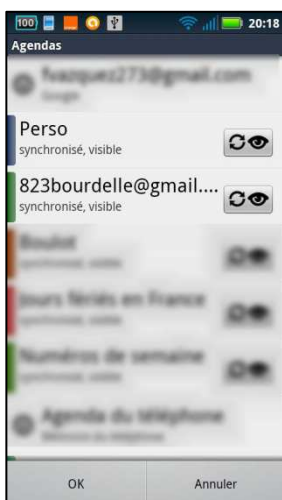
100 20:18
Agendas

fvazquez273@gmail.com
Google

Perso
synchronisé, visible

823bourdelle@gmail....
synchronisé, visible

Boulot
synchronisé, visible

Jours fériés en France
synchronisé, visible

Numéros de semaine
synchronisé, visible

Agenda du téléphone
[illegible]

OK
Annuler